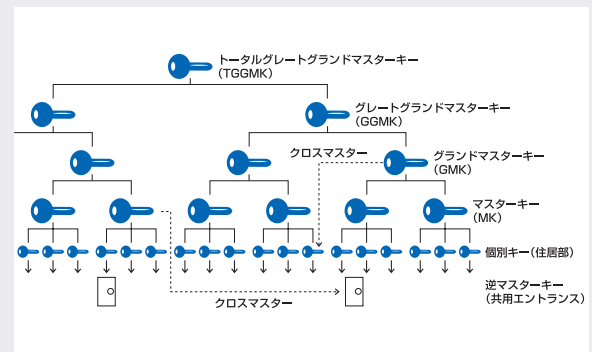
トータルグレートグランドマスターキー
（TGGMK）

グレートグランドマスターキー
（GGMK）

クロスマスター

グランドマスターキー
（GMK）

マスターキー
（MK）

個別キー（住居部）

逆マスターキー
（共用エントランス）

クロスマスター